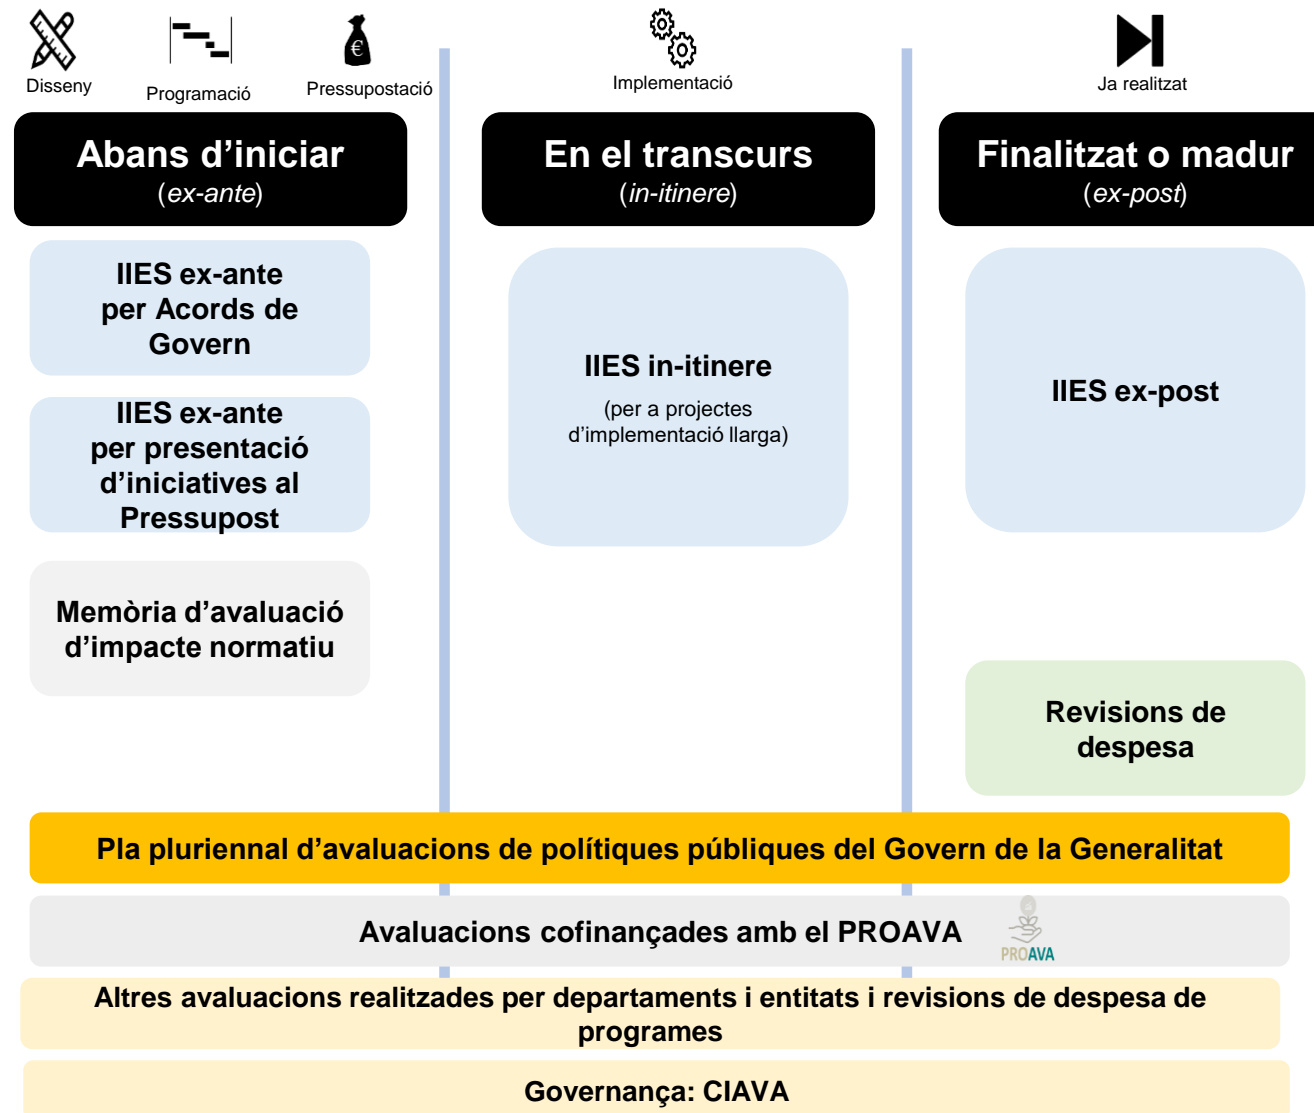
Disseny

Programació

Pressupostació

Implementació

Ja realitzat

Abans d'iniciar
(*ex-ante*)

En el transcurs
(*in-itinere*)

Finalitzat o madur
(*ex-post*)

IIES ex-ante per Acords de Govern

IIES ex-ante per presentació d'iniciatives al Pressupost

Memòria d'avaluació d'impacte normatiu

IIES in-itinere

(per a projectes d'implementació llarga)

IIES ex-post

Revisions de despesa

Pla pluriennal d'avaluacions de polítiques públiques del Govern de la Generalitat

Avaluacions cofinançades amb el PROAVA

PROAVA

Altres avaluacions realitzades per departaments i entitats i revisions de despesa de programes

Governança: CIAVA